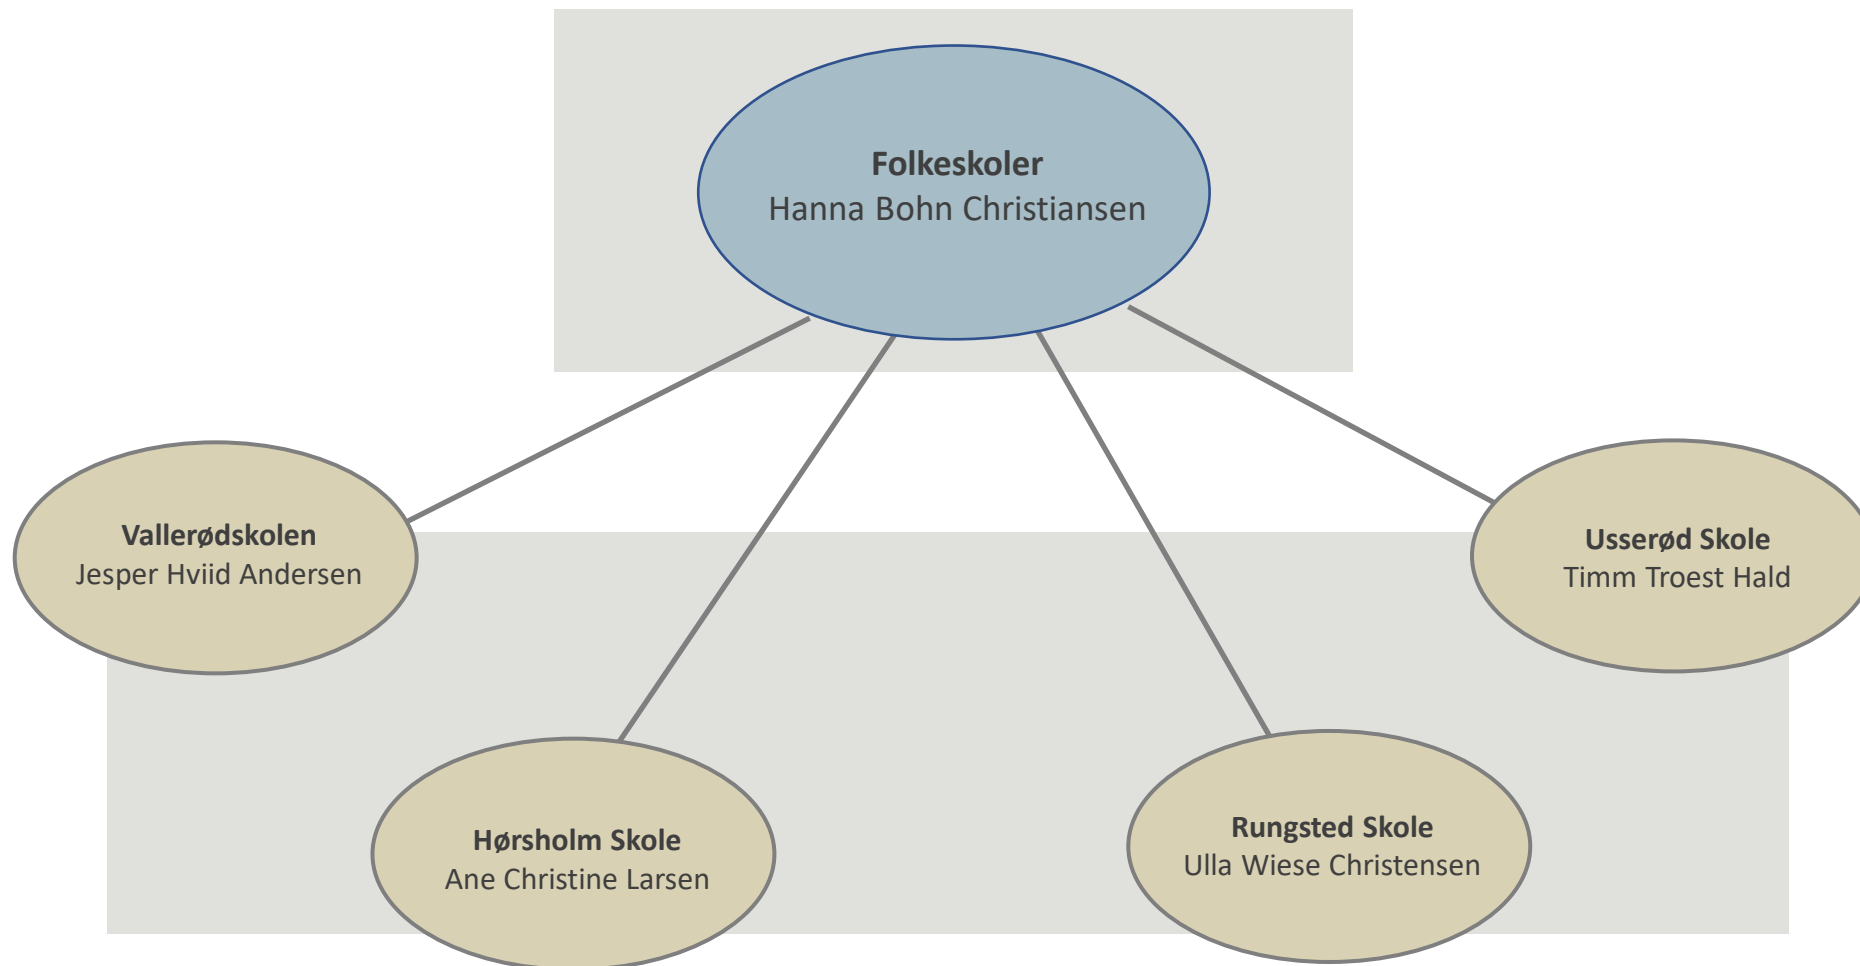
**Folkeskoler**
Hanna Bohn Christiansen

**Vallerødskolen**
Jesper Hviid Andersen

**Usserød Skole**
Timm Troest Hald

**Hørsholm Skole**
Ane Christine Larsen

**Rungsted Skole**
Ulla Wiese Christensen